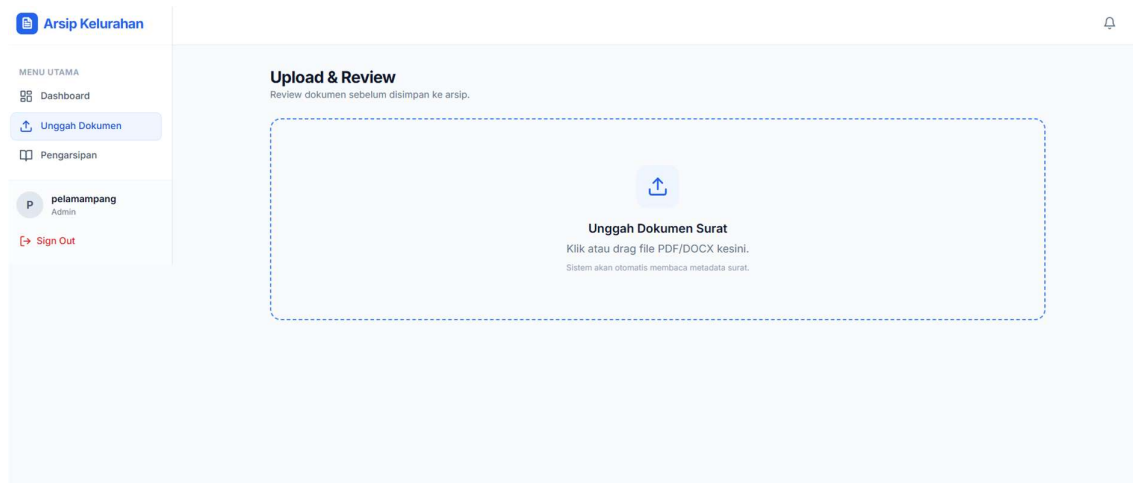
Arsip Kelurahan

MENU UTAMA
Dashboard
Unggah Dokumen
Pengarsipan

P
pelamampang
Admin

Sign Out

Upload & Review
Review dokumen sebelum disimpan ke arsip.

Unggah Dokumen Surat
Klik atau drag file PDF/DOCX kesini.
Sistem akan otomatis membaca metadata surat.